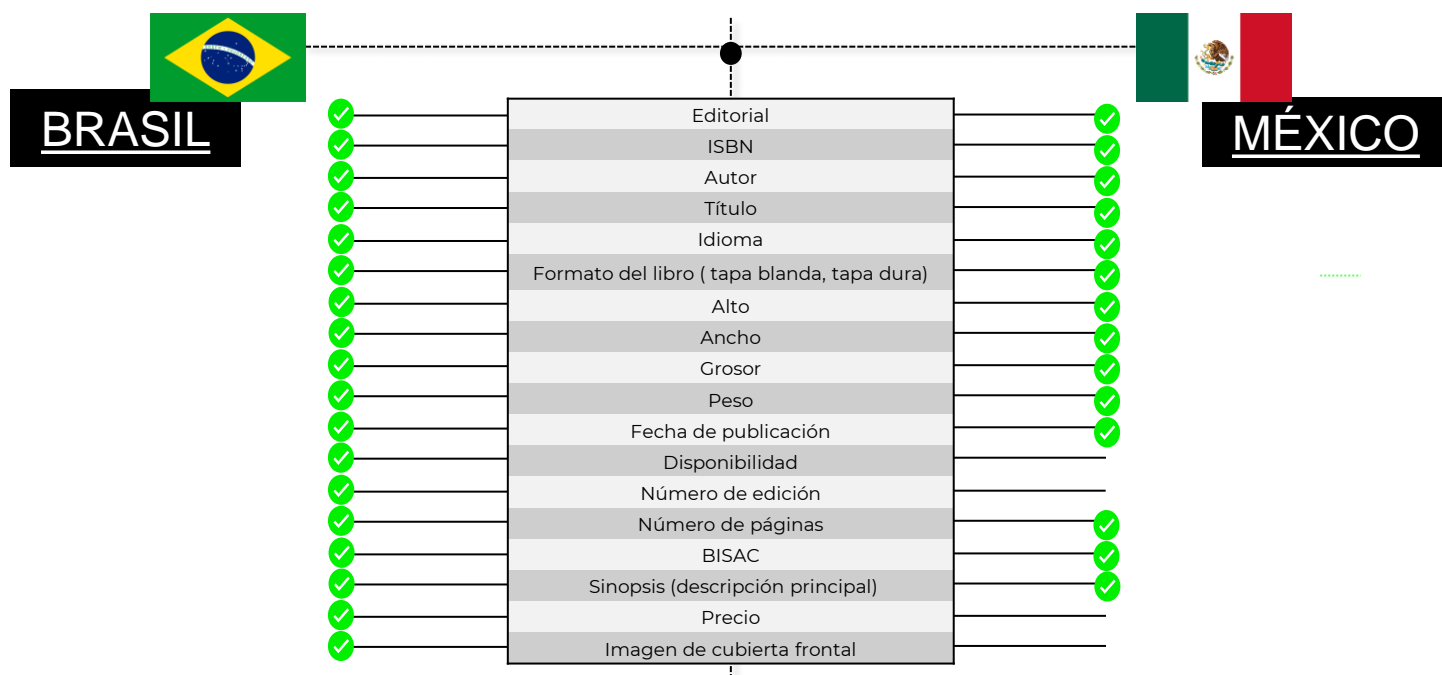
BRASIL

MÉXICO

| |
|---|
| Editorial |
| ISBN |
| Autor |
| Título |
| Idioma |
| Formato del libro ( tapa blanda, tapa dura) |
| Alto |
| Ancho |
| Grosor |
| Peso |
| Fecha de publicación |
| Disponibilidad |
| Número de edición |
| Número de páginas |
| BISAC |
| Sinopsis (descripción principal) |
| Precio |
| Imagen de cubierta frontal |